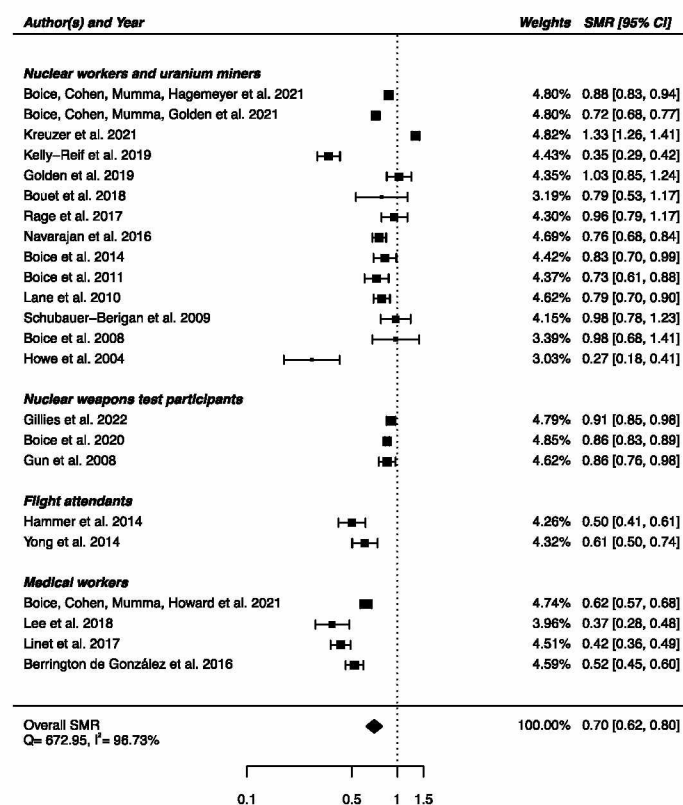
| Author(s) and Year | Weights | SMR [95% CI] |
|---|---|---|
| **Nuclear workers and uranium miners** | | |
| Boice, Cohen, Mumma, Hagemeyer et al. 2021 | 4.80% | 0.88 [0.83, 0.94] |
| Boice, Cohen, Mumma, Golden et al. 2021 | 4.80% | 0.72 [0.68, 0.77] |
| Kreuzer et al. 2021 | 4.82% | 1.33 [1.26, 1.41] |
| Kelly–Reif et al. 2019 | 4.43% | 0.35 [0.29, 0.42] |
| Golden et al. 2019 | 4.35% | 1.03 [0.85, 1.24] |
| Bouet et al. 2018 | 3.19% | 0.79 [0.53, 1.17] |
| Rage et al. 2017 | 4.30% | 0.96 [0.79, 1.17] |
| Navarajan et al. 2016 | 4.69% | 0.76 [0.68, 0.84] |
| Boice et al. 2014 | 4.42% | 0.83 [0.70, 0.99] |
| Boice et al. 2011 | 4.37% | 0.73 [0.61, 0.88] |
| Lane et al. 2010 | 4.62% | 0.79 [0.70, 0.90] |
| Schubauer–Berigan et al. 2009 | 4.15% | 0.98 [0.78, 1.23] |
| Boice et al. 2008 | 3.39% | 0.98 [0.68, 1.41] |
| Howe et al. 2004 | 3.03% | 0.27 [0.18, 0.41] |
| **Nuclear weapons test participants** | | |
| Gillies et al. 2022 | 4.79% | 0.91 [0.85, 0.98] |
| Boice et al. 2020 | 4.85% | 0.86 [0.83, 0.89] |
| Gun et al. 2008 | 4.62% | 0.86 [0.76, 0.98] |
| **Flight attendants** | | |
| Hammer et al. 2014 | 4.26% | 0.50 [0.41, 0.61] |
| Yong et al. 2014 | 4.32% | 0.61 [0.50, 0.74] |
| **Medical workers** | | |
| Boice, Cohen, Mumma, Howard et al. 2021 | 4.74% | 0.62 [0.57, 0.68] |
| Lee et al. 2018 | 3.96% | 0.37 [0.28, 0.48] |
| Linet et al. 2017 | 4.51% | 0.42 [0.36, 0.49] |
| Berrington de González et al. 2016 | 4.59% | 0.52 [0.45, 0.60] |
| Overall SMR Q= 672.95, $I^2$= 96.73% | 100.00% | 0.70 [0.62, 0.80] |

0.1 0.5 1 1.5